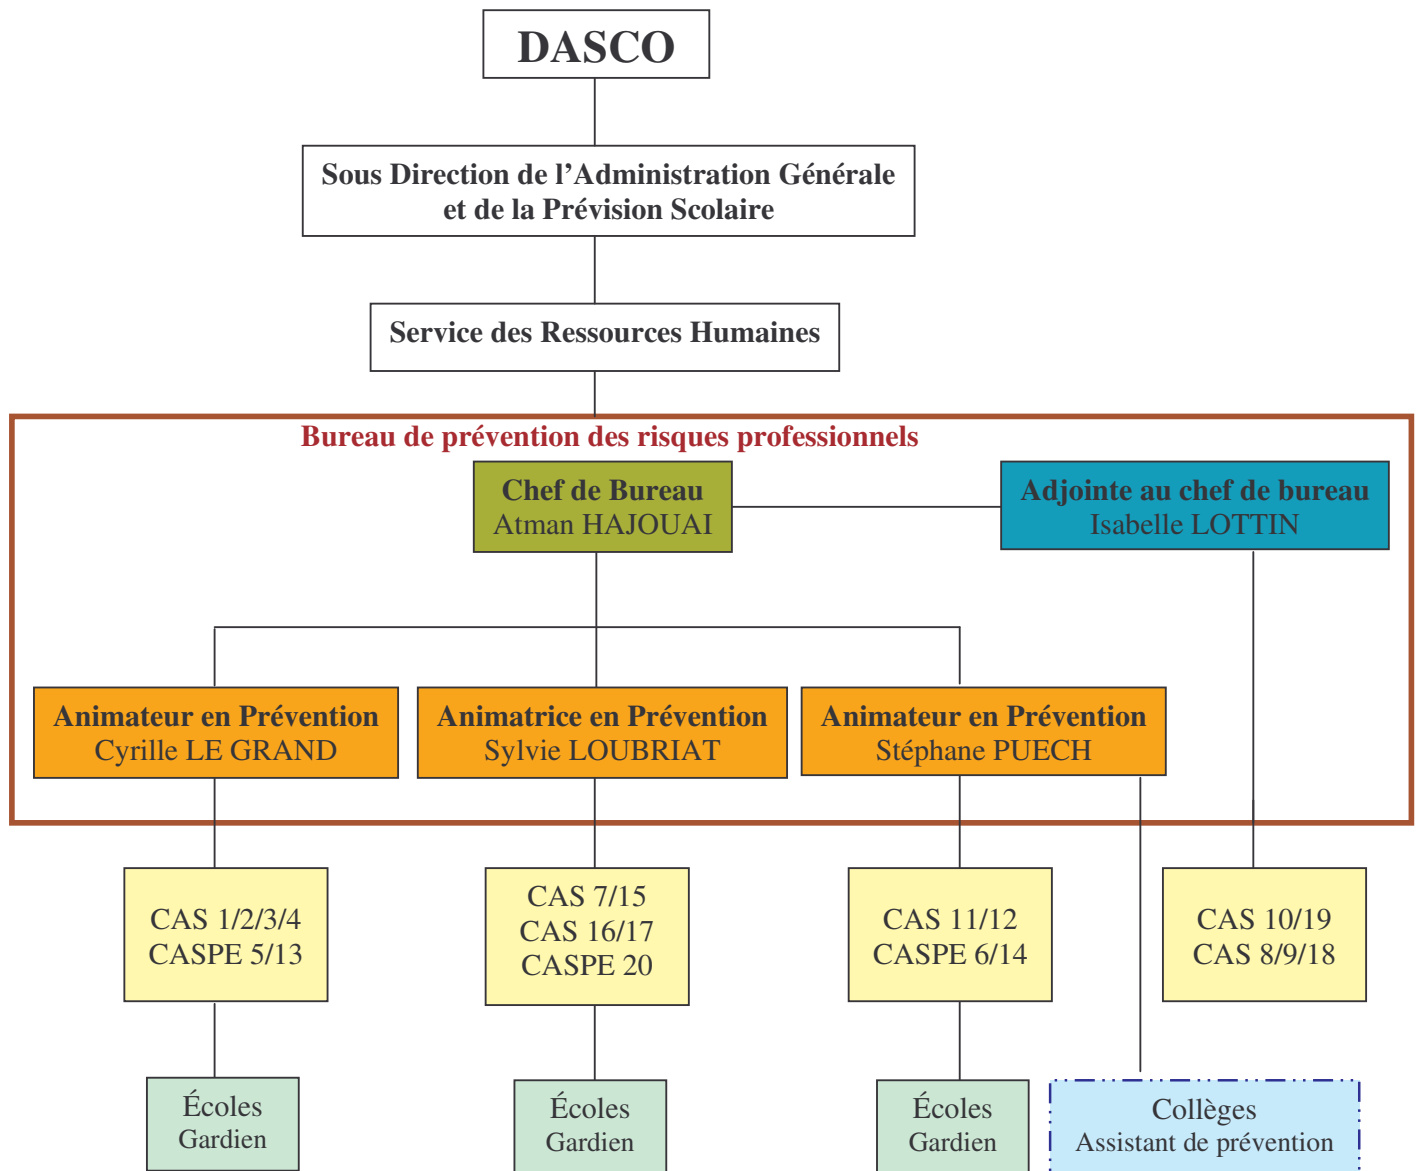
DASCO

Sous Direction de l’Administration Générale et de la Prévision Scolaire

Service des Ressources Humaines

Bureau de prévention des risques professionnels

Chef de Bureau
Atman HAJOUAI

Adjointe au chef de bureau
Isabelle LOTTIN

Animateur en Prévention
Cyrille LE GRAND

Animatrice en Prévention
Sylvie LOUBRIAT

Animateur en Prévention
Stéphane PUECH

CAS 1/2/3/4
CASPE 5/13

CAS 7/15
CAS 16/17
CASPE 20

CAS 11/12
CASPE 6/14

CAS 10/19
CAS 8/9/18

Écoles
Gardien

Écoles
Gardien

Écoles
Gardien

Collèges
Assistant de prévention